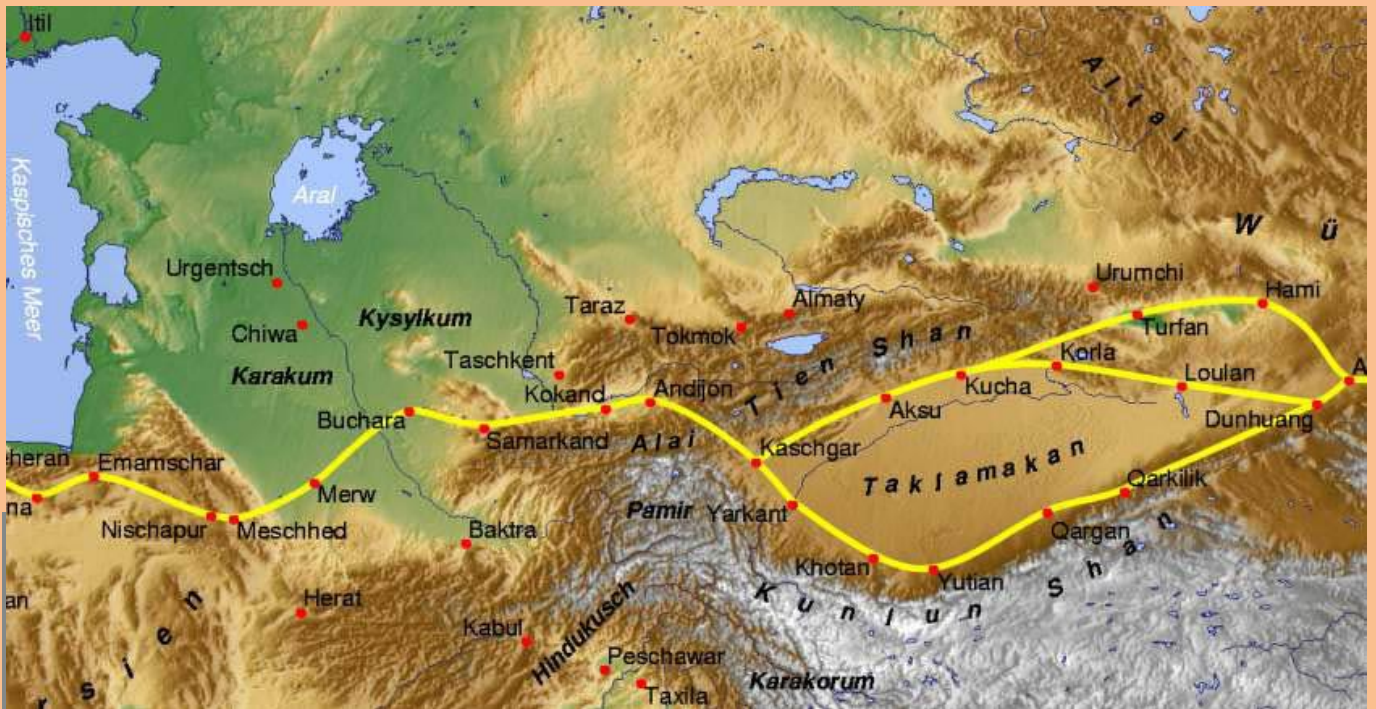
Itil
Kaspisches Meer
Aral
Altai
W ü
Urgentsch
Kysylkum
Chiwa
Karakum
Taraz
Tokmok
Almaty
Urumchi
Hami
Turfan
Taschkent
Tien Shan
Korla
Loulan
Kokand
Andijon
Kucha
Aksu
A
Buchara
Samarkand
Alai
Dunhuang
eheran
Emamschar
Kaschgar
Taklamakan
Qarkilik
na
Merw
Nischapur
Meschhed
Baktra
Pamir
Yarkant
Qargan
Khotan
Yutian
Shan
an
Herat
Kunlun
Kabul
Hindukusch
Peschawar
rsien
Taxila
Karakorum